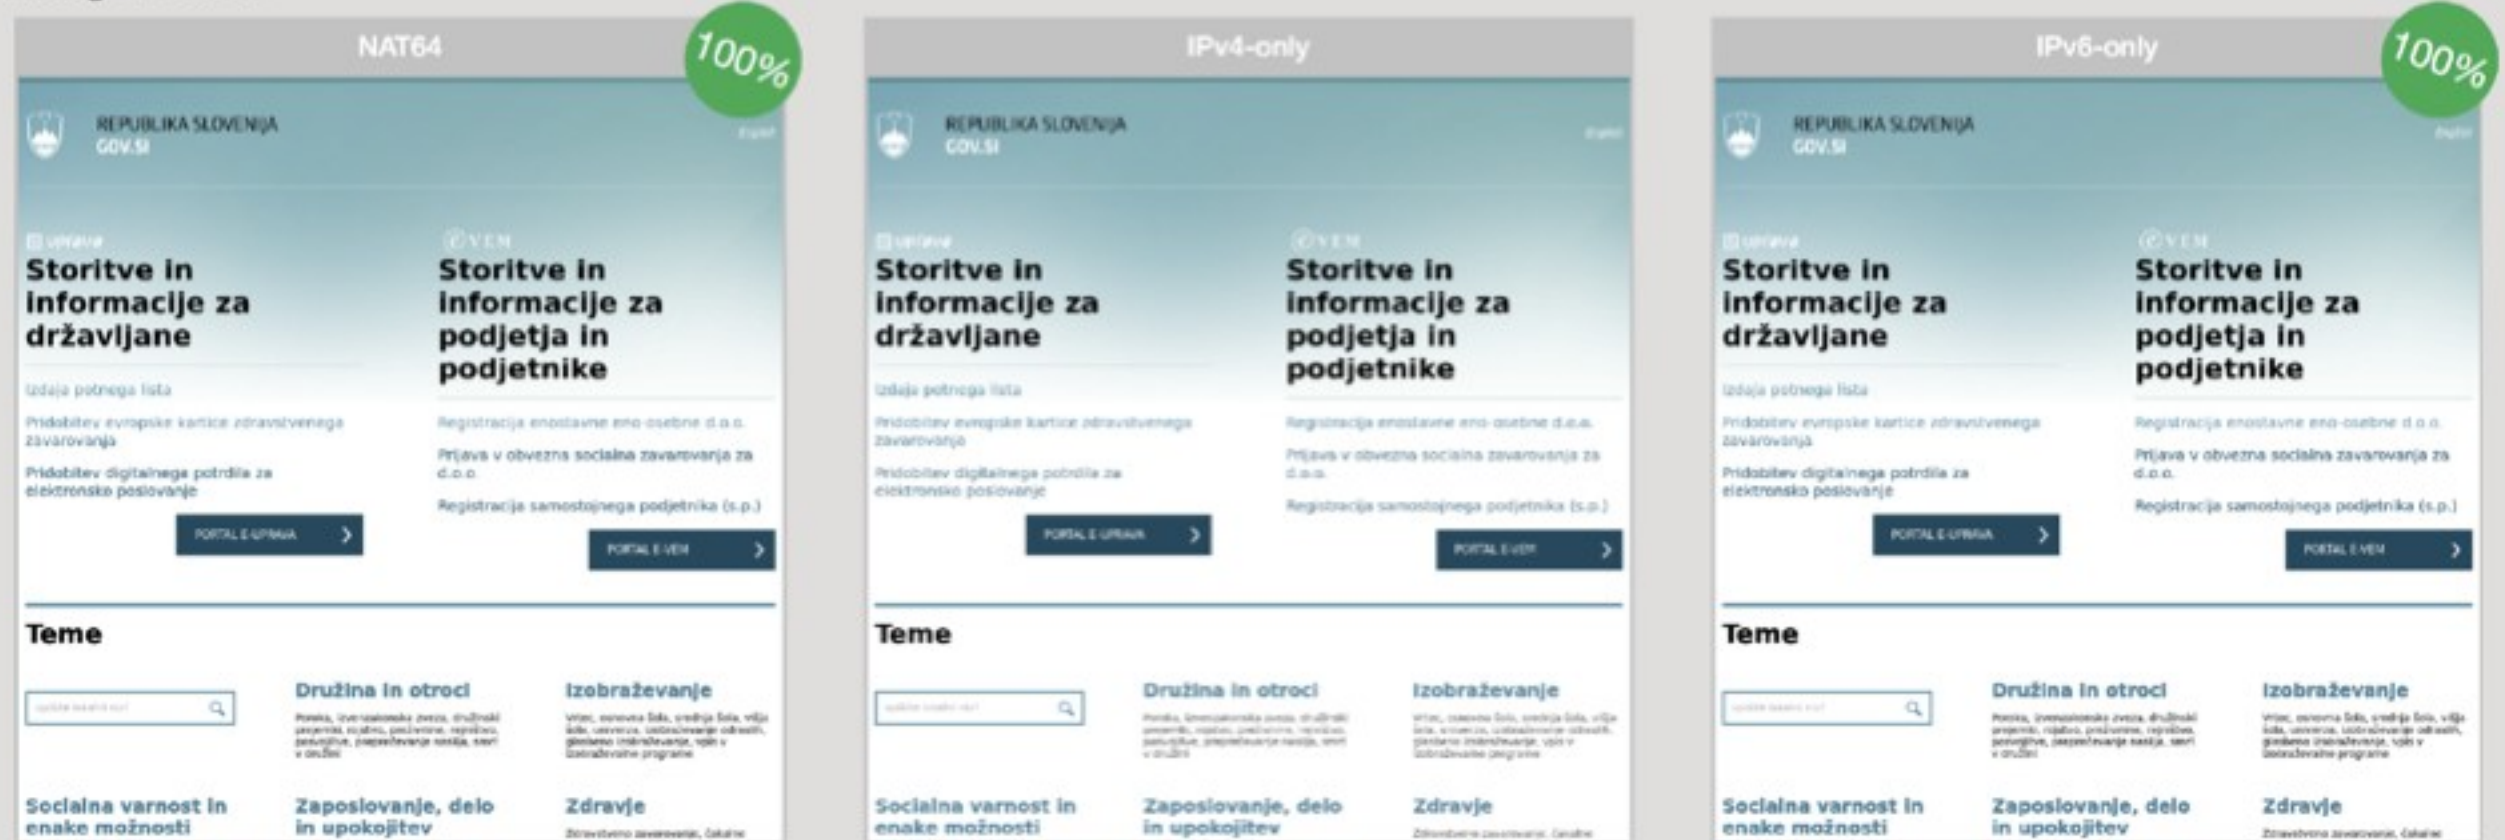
NAT64

100%

REPUBLIKA SLOVENIJA
GOV.SI

English

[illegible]
Storitve in informacije za državljane

Izdaja potnega lista

Pridobitev evropske kartice zdravstvenega zavarovanja

Pridobitev digitalnega potrdila za elektronsko poslovanje

PORTAL E-UPRAVA

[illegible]
Storitve in informacije za podjetja in podjetnike

Registracija enostavne eno-osebne d.o.o.

Prijava v obvezna socialna zavarovanja za d.o.o.

Registracija samostojnega podjetnika (s.p.)

PORTAL E-VEM

Teme

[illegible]

Družina in otroci

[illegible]

Izobraževanje

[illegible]

Socialna varnost in enake možnosti

Zaposlovanje, delo in upokojitev

Zdravje

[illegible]

IPv4-only

REPUBLIKA SLOVENIJA
GOV.SI

English

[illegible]
Storitve in informacije za državljane

Izdaja potnega lista

Pridobitev evropske kartice zdravstvenega zavarovanja

Pridobitev digitalnega potrdila za elektronsko poslovanje

PORTAL E-UPRAVA

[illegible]
Storitve in informacije za podjetja in podjetnike

Registracija enostavne eno-osebne d.o.o.

Prijava v obvezna socialna zavarovanja za d.o.o.

Registracija samostojnega podjetnika (s.p.)

PORTAL E-VEM

Teme

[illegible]

Družina in otroci

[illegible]

Izobraževanje

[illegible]

Socialna varnost in enake možnosti

Zaposlovanje, delo in upokojitev

Zdravje

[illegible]

IPv6-only

100%

REPUBLIKA SLOVENIJA
GOV.SI

English

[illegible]
Storitve in informacije za državljane

Izdaja potnega lista

Pridobitev evropske kartice zdravstvenega zavarovanja

Pridobitev digitalnega potrdila za elektronsko poslovanje

PORTAL E-UPRAVA

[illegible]
Storitve in informacije za podjetja in podjetnike

Registracija enostavne eno-osebne d.o.o.

Prijava v obvezna socialna zavarovanja za d.o.o.

Registracija samostojnega podjetnika (s.p.)

PORTAL E-VEM

Teme

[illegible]

Družina in otroci

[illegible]

Izobraževanje

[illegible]

Socialna varnost in enake možnosti

Zaposlovanje, delo in upokojitev

Zdravje

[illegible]